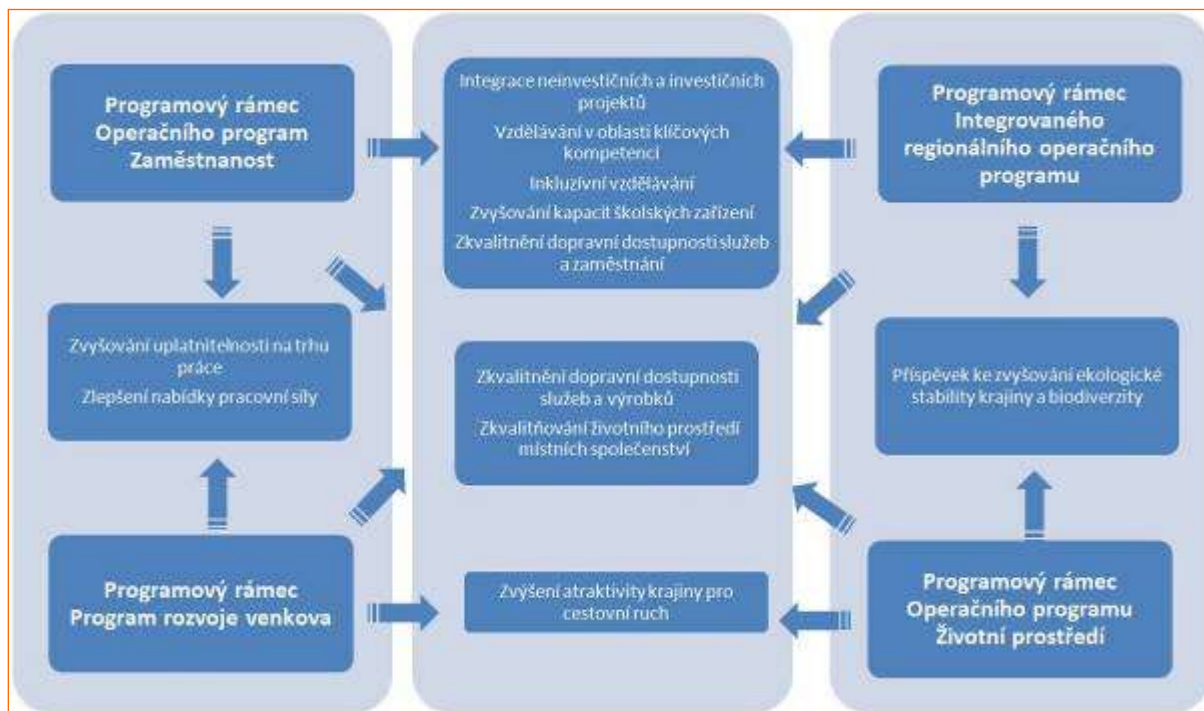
Programový rámec Operačního program Zaměstnanost

Integrace neinvestičních a investičních projektů

Vzdělávání v oblasti klíčových kompetencí

Inkluzivní vzdělávání

Zvyšování kapacit školských zařízení

Zkvalitnění dopravní dostupnosti služeb a zaměstnání

Programový rámec Integrovaného regionálního operačního programu

Zvyšování uplatnitelnosti na trhu práce

Zlepšení nabídky pracovní síly

Zkvalitnění dopravní dostupnosti služeb a výrobků

Zkvalitňování životního prostředí místních společenství

Příspěvek ke zvyšování ekologické stability krajiny a biodiverzity

Programový rámec Program rozvoje venkova

Zvýšení atraktivity krajiny pro cestovní ruch

Programový rámec Operačního programu Životní prostředí